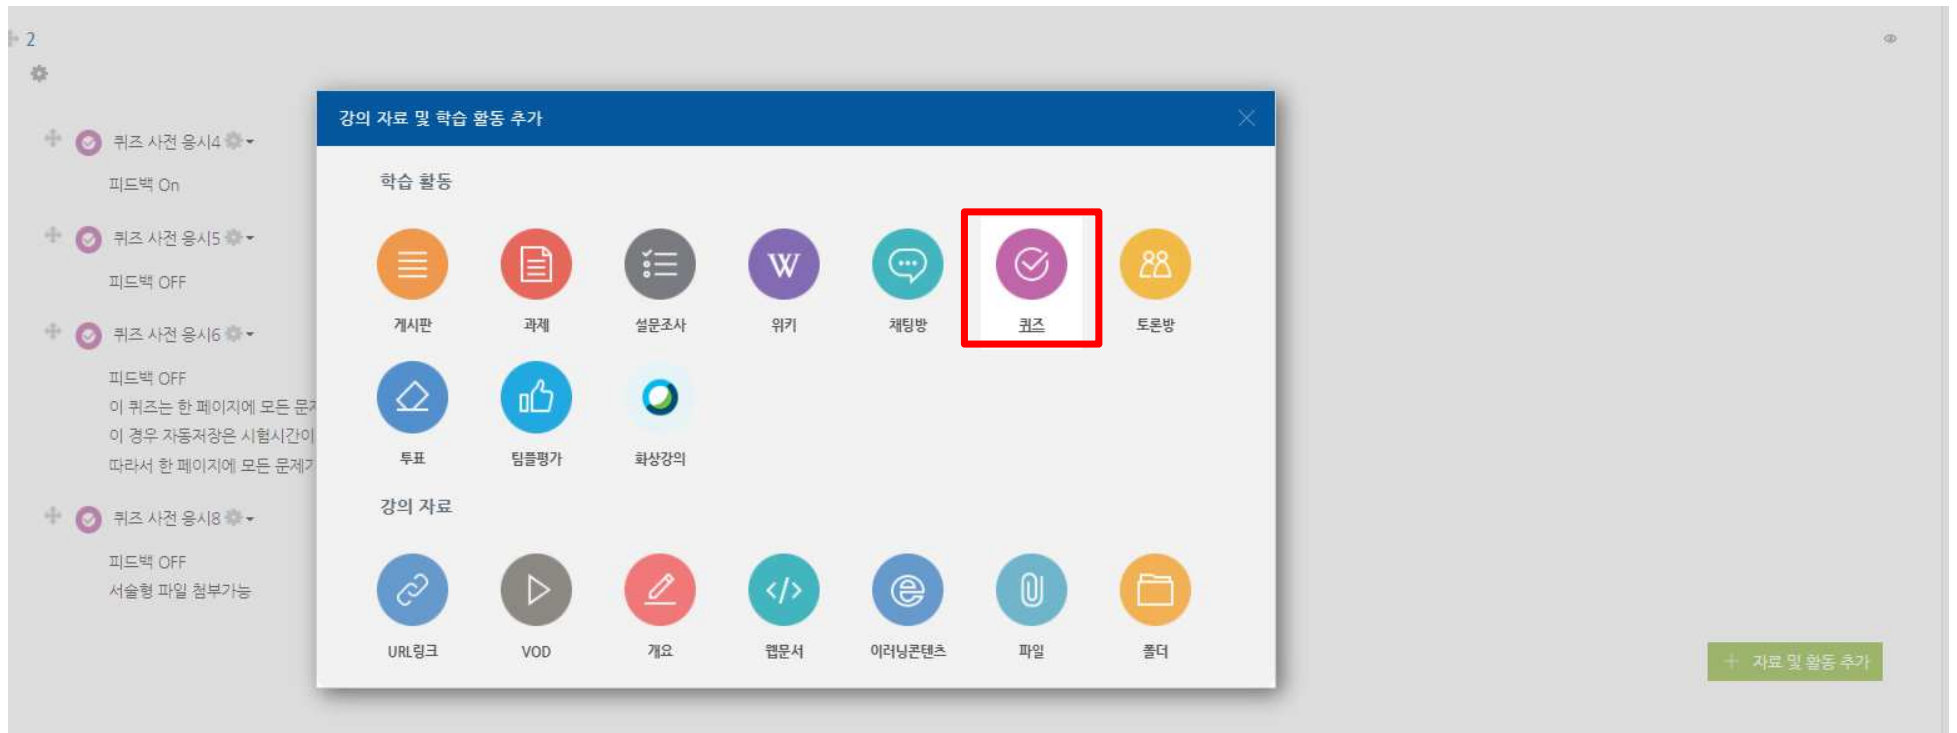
2

퀴즈 사전 응시4

피드백 On

퀴즈 사전 응시5

피드백 OFF

퀴즈 사전 응시6

피드백 OFF

이 퀴즈는 한 페이지에 모든 문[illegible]

이 경우 자동저장은 시험시간이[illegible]

따라서 한 페이지에 모든 문제가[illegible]

퀴즈 사전 응시8

피드백 OFF

서술형 파일 첨부가능

강의 자료 및 학습 활동 추가

학습 활동

게시판 과제 설문조사 위키 채팅방 퀴즈 토론방

투표 팀플평가 화상강의

강의 자료

URL링크 VOD 개요 웹문서 이러닝콘텐츠 파일 폴더

+ 자료 및 활동 추가